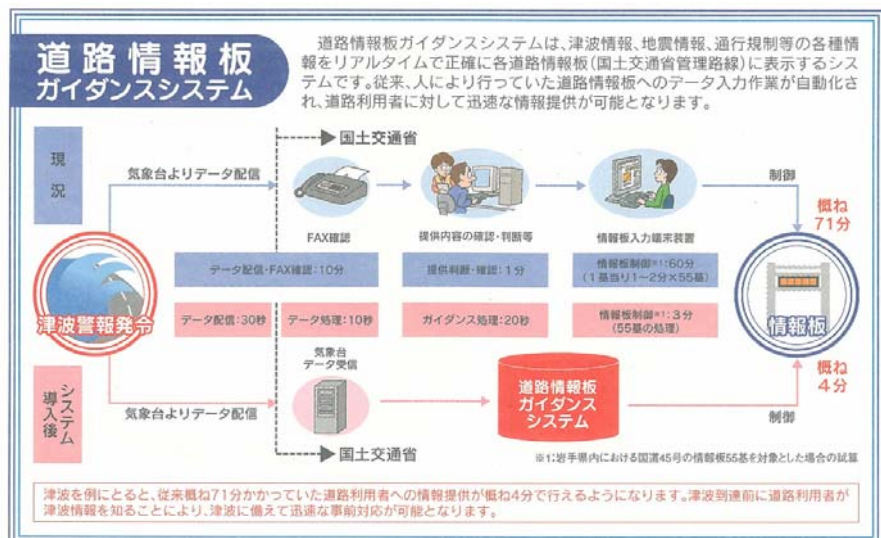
道路情報板
ガイダンスシステム

道路情報板ガイダンスシステムは、津波情報、地震情報、通行規制等の各種情報をリアルタイムで正確に各道路情報板(国土交通省管理路線)に表示するシステムです。従来、人により行っていた道路情報板へのデータ入力作業が自動化され、道路利用者に対して迅速な情報提供が可能となります。

現況

国土交通省

気象台よりデータ配信

FAX確認

提供内容の確認・判断等

情報板入力端末装置

制御

概ね71分

データ配信・FAX確認:10分

提供判断・確認:1分

情報板制御※1:60分
(1基当り1〜2分×55基)

津波警報発令

データ配信:30秒

データ処理:10秒

ガイダンス処理:20秒

情報板制御※1:3分
(55基の処理)

情報板

気象台
データ受信

概ね4分

システム導入後

気象台よりデータ配信

道路情報板
ガイダンス
システム

制御

国土交通省

※1:岩手県内における国道45号の情報板55基を対象とした場合の試算

津波を例にとると、従来概ね71分かかっていた道路利用者への情報提供が概ね4分で行えるようになります。津波到達前に道路利用者が津波情報を知ることにより、津波に備えて迅速な事前対応が可能となります。